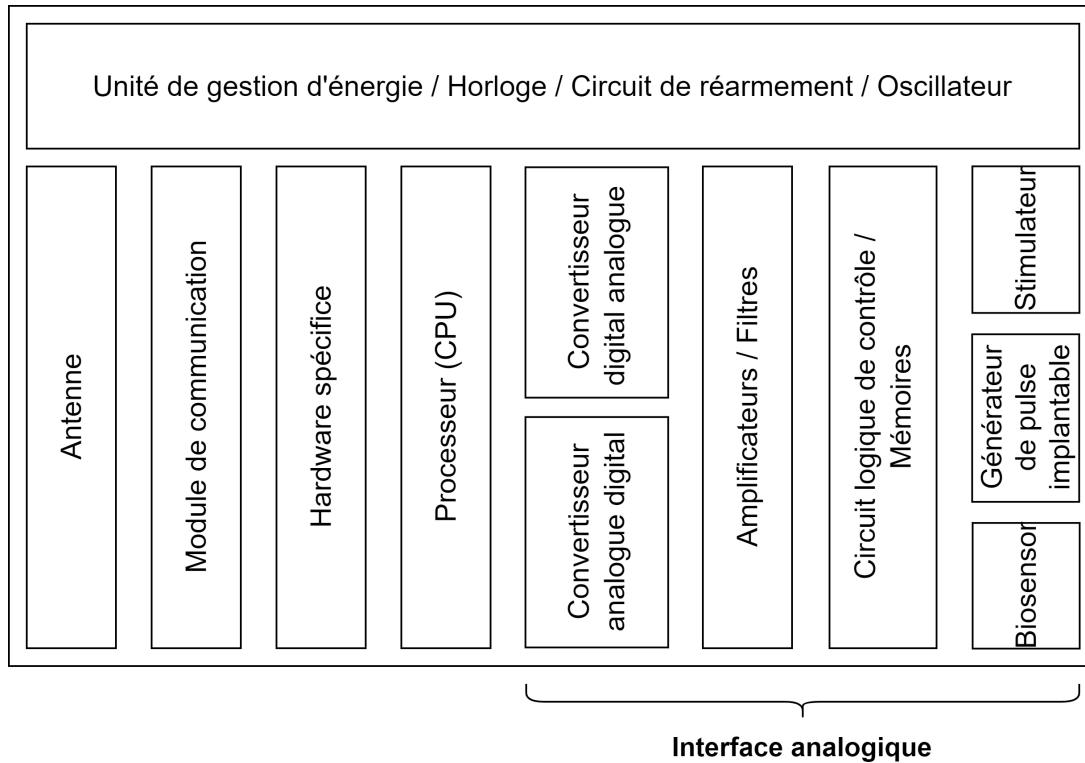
Unité de gestion d'énergie / Horloge / Circuit de réarmement / Oscillateur

Antenne

Module de communication

Hardware spécifice

Processeur (CPU)

Convertisseur digital analogue

Convertisseur analogue digital

Amplificateurs / Filtres

Circuit logique de contrôle / Mémoires

Stimulateur

Générateur de pulse implantable

Biosensor

Interface analogique